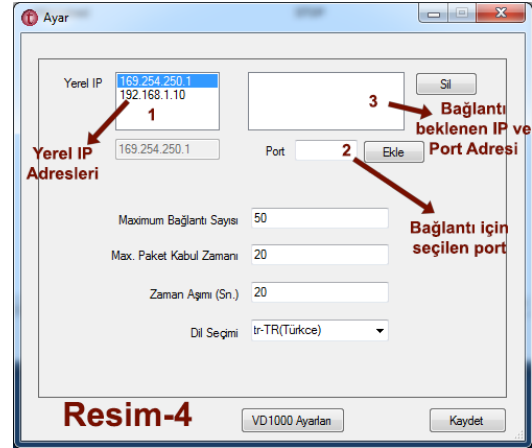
Ayar

Yerel IP
169.254.250.1
192.168.1.10
1
Yerel IP Adresleri
169.254.250.1

Sil
3
Bağlantı beklenen IP ve Port Adresi

Port
2
Ekle
Bağlantı için seçilen port

Maximum Bağlantı Sayısı 50
Max. Paket Kabul Zamanı 20
Zaman Aşımı (Sn.) 20
Dil Seçimi tr-TR(Türkce)

Resim-4
VD1000 Ayarları
Kaydet